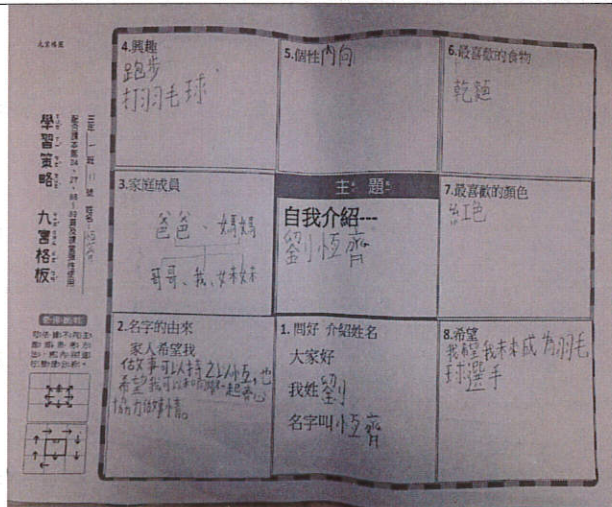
4.興趣
跑步
打羽毛球

5.個性 內向

6.最喜歡的食物
乾麵

3.家庭成員
爸爸、媽媽
哥哥、我、妹妹

主題：
自我介紹---
劉恆齊

7.最喜歡的顏色
紅色

2.名字的由來
家人希望我做事可以持之以恆，也希望我可以和別人一起齊心協力做事情。

1.問好 介紹姓名
大家好
我姓劉
名字叫恆齊

8.希望
我希望我未來成為羽毛球選手

學習策略：九宮格板

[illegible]